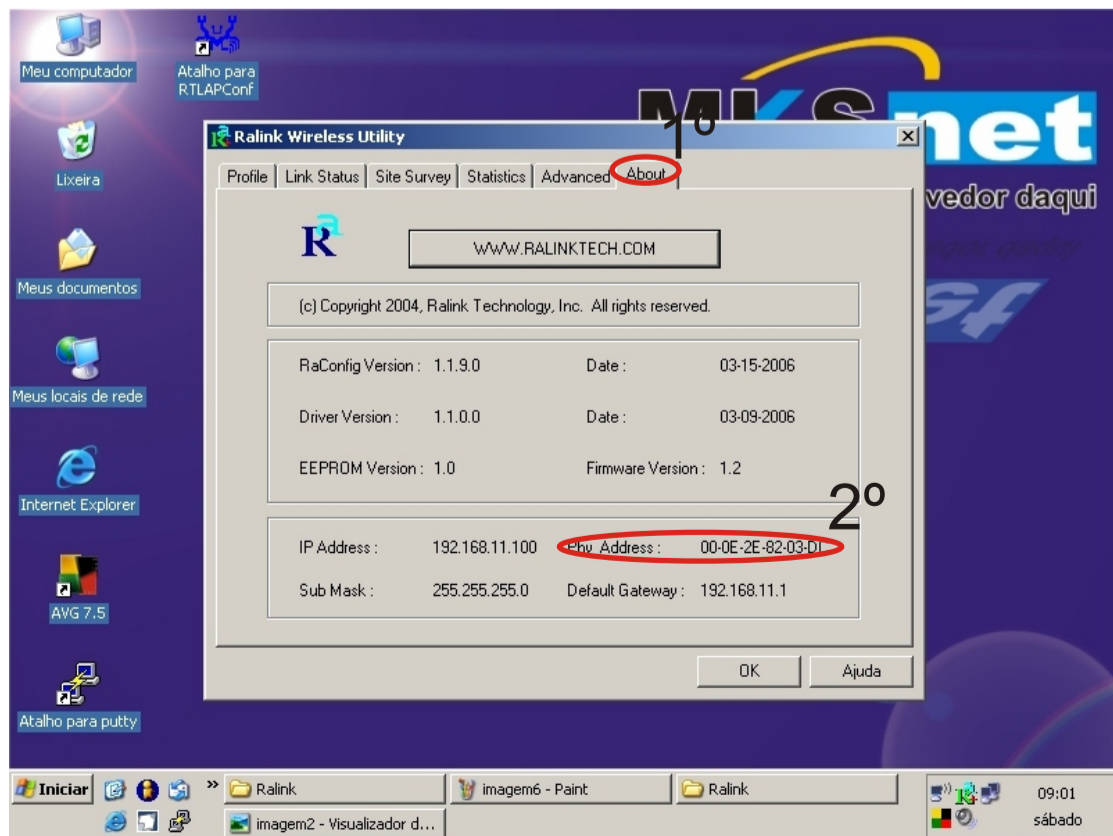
Meu computador

Atalho para RTLAPConf

Lixeira

Meus documentos

Meus locais de rede

Internet Explorer

AVG 7.5

Atalho para putty

net

vedor daqui

Ralink Wireless Utility

1º

Profile | Link Status | Site Survey | Statistics | Advanced | About

WWW.RALINKTECH.COM

(c) Copyright 2004, Ralink Technology, Inc. All rights reserved.

RaConfig Version : 1.1.9.0 Date : 03-15-2006

Driver Version : 1.1.0.0 Date : 03-09-2006

EEPROM Version : 1.0 Firmware Version : 1.2

2º

IP Address : 192.168.11.100 Phy Address : 00-0E-2E-82-03-DI

Sub Mask : 255.255.255.0 Default Gateway : 192.168.11.1

OK Ajuda

Iniciar

Ralink

imagem6 - Paint

Ralink

imagem2 - Visualizador d...

09:01
sábado